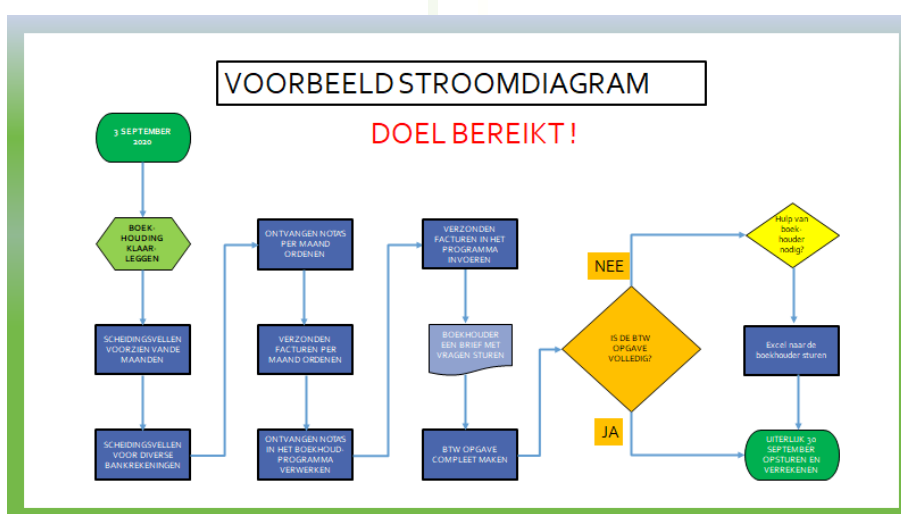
VOORBEELD STROOMDIAGRAM

DOEL BEREIKT !

3 SEPTEMBER 2020

BOEK-HOUDING KLAAR-LEGGEN

SCHEIDINGSVELLEN VOORZIEN VANDE MAANDEN

SCHEIDINGSVELLEN VOOR DIVERSE BANKREKENINGEN

ONTVANGEN NOTAS PER MAAND ORDENEN

VERZONDEN FACTUREN PER MAAND ORDENEN

ONTVANGEN NOTAS IN HET BOEKHOUD-PROGRAMMA VERWERKEN

VERZONDEN FACTUREN IN HET PROGRAMMA INVOEREN

BOEKHOUDER EEN BRIEF MET VRAGEN STUREN

BTW OPGAVE COMPLEET MAKEN

NEE

IS DE BTW OPGAVE VOLLEDIG?

JA

Hulp van boek-houder nodig?

Excel naar de boekhouder sturen

UITERLIJK 30 SEPTEMBER OPSTUREN EN VERREKENEN